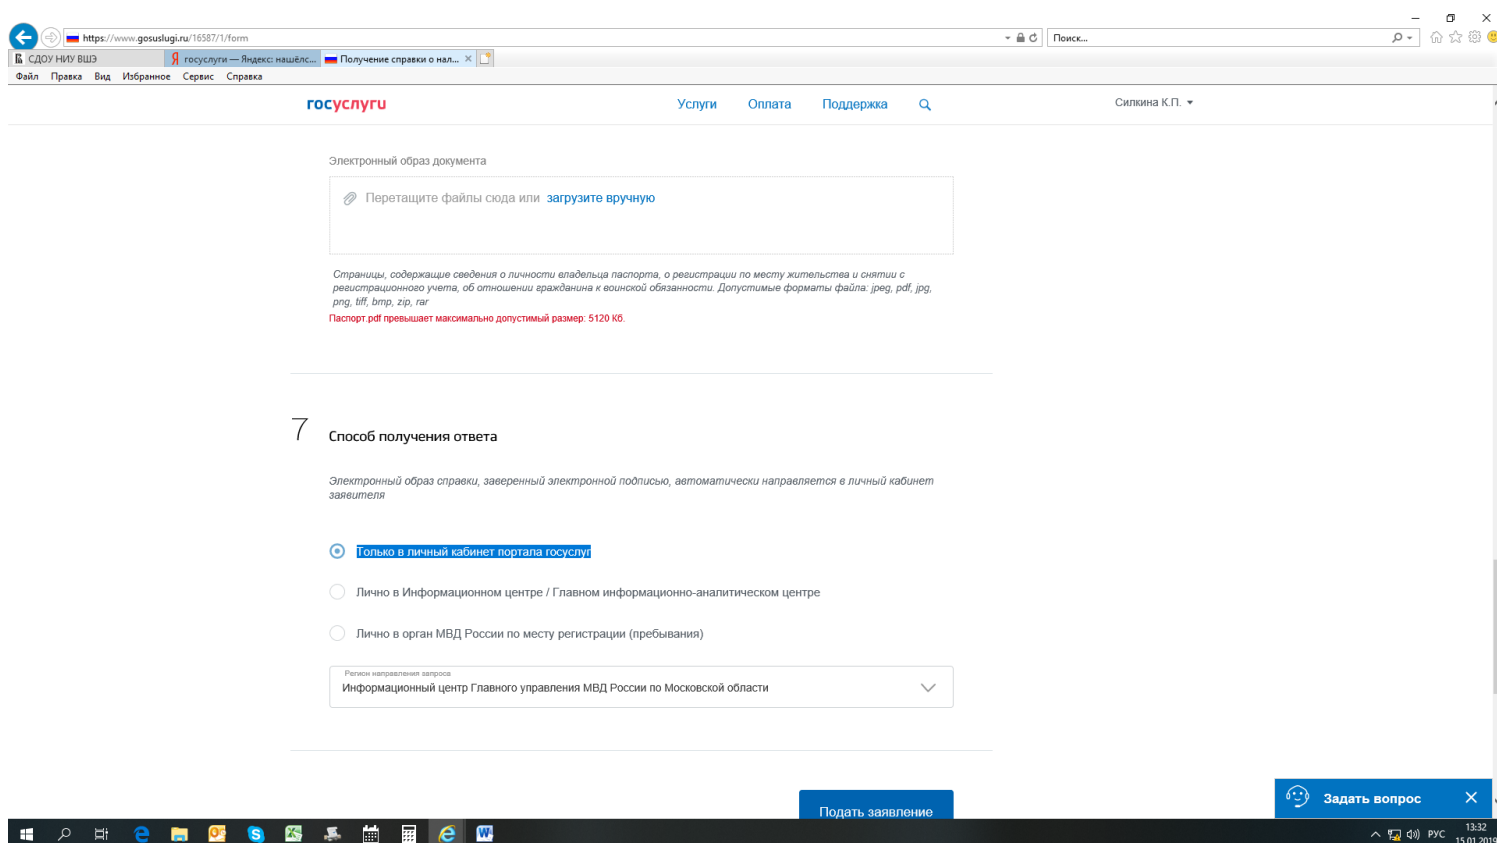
https://www.gosuslugi.ru/16587/1/form

Поиск...

СДОУ НИУ ВШЭ | госуслуги — Яндекс: нашёлс... | Получение справки о нал...

Файл Правка Вид Избранное Сервис Справка

госуслуги

Услуги Оплата Поддержка

Силкина К.П.

Электронный образ документа

Перетащите файлы сюда или загрузите вручную

Страницы, содержащие сведения о личности владельца паспорта, о регистрации по месту жительства и снятии с регистрационного учета, об отношении гражданина к воинской обязанности. Допустимые форматы файла: jpeg, pdf, jpg, png, tiff, bmp, zip, rar

Паспорт.pdf превышает максимально допустимый размер: 5120 Кб.

7

Способ получения ответа

Электронный образ справки, заверенный электронной подписью, автоматически направляется в личный кабинет заявителя

Только в личный кабинет портала госуслуг

Лично в Информационном центре / Главном информационно-аналитическом центре

Лично в орган МВД России по месту регистрации (пребывания)

Регион направления запроса

Информационный центр Главного управления МВД России по Московской области

Подать заявление

Задать вопрос

РУС 13:32 15.01.2019